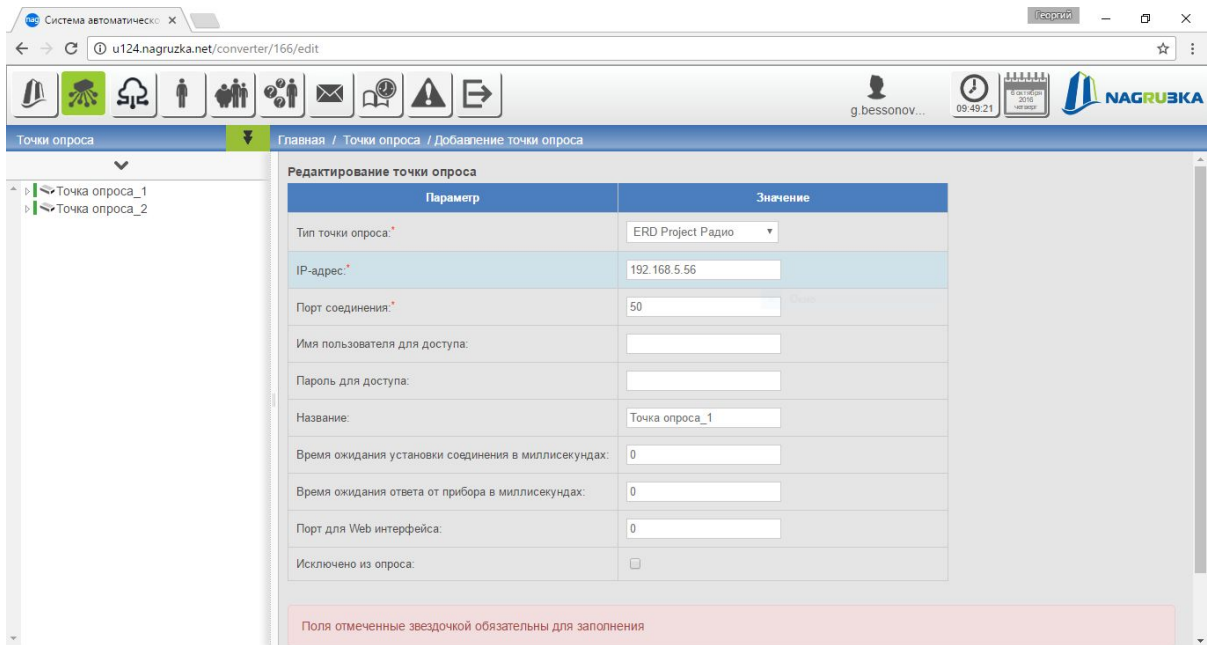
Система автоматическо ×

Георгий

u124.nagruzka.net/converter/166/edit

g.bessonov...

09:49:21

6 октября 2016 четверг

NAGRUЗKA

Точки опроса

Главная / Точки опроса / Добавление точки опроса

Точка опроса_1
Точка опроса_2

Редактирование точки опроса

| Параметр | Значение |
|---|---|
| Тип точки опроса:* | ERD Project Радио |
| IP-адрес:* | 192.168.5.56 |
| Порт соединения:* | 50 |
| Имя пользователя для доступа: | |
| Пароль для доступа: | |
| Название: | Точка опроса_1 |
| Время ожидания установки соединения в миллисекундах: | 0 |
| Время ожидания ответа от прибора в миллисекундах: | 0 |
| Порт для Web интерфейса: | 0 |
| Исключено из опроса: | |

Поля отмеченные звездочкой обязательны для заполнения